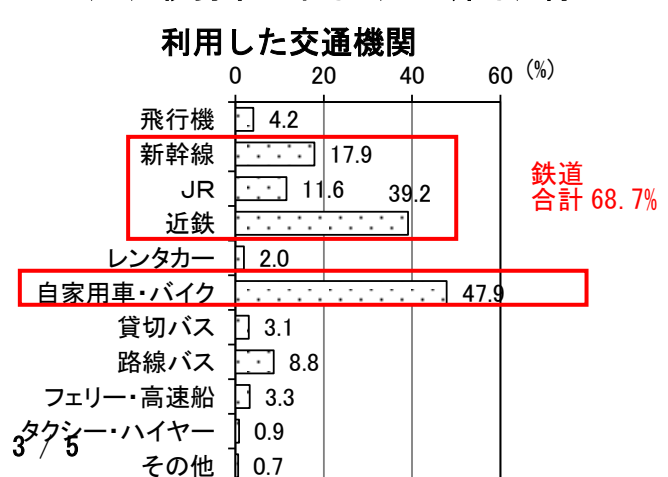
利用した交通機関

0 20 40 60 (%)

| 交通機関 | % |
|---|---|
| 飛行機 | 4.2 |
| 新幹線 | 17.9 |
| JR | 11.6 |
| 近鉄 | 39.2 |
| レンタカー | 2.0 |
| 自家用車・バイク | 47.9 |
| 貸切バス | 3.1 |
| 路線バス | 8.8 |
| フェリー・高速船 | 3.3 |
| タクシー・ハイヤー | 0.9 |
| その他 | 0.7 |

鉄道 合計 68.7%

3 / 5